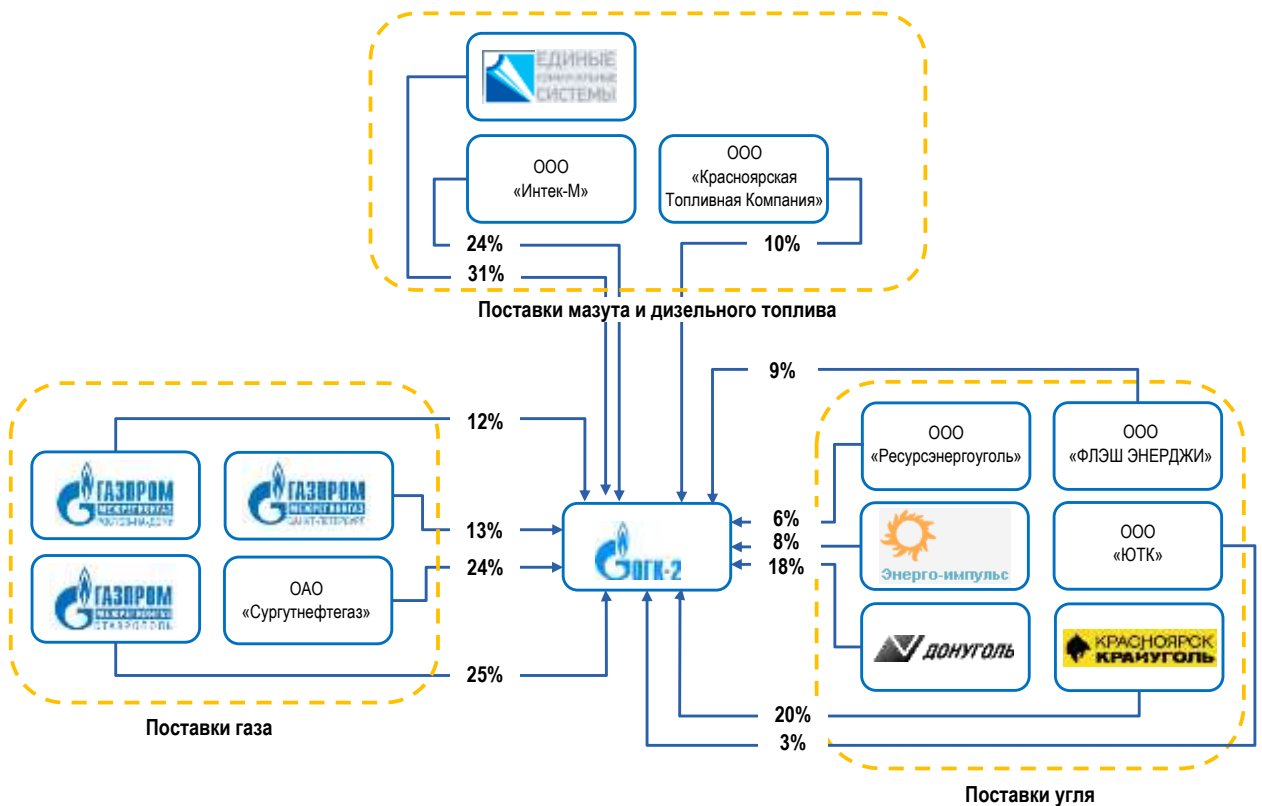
ЕДИНЫЕ
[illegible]
СИСТЕМЫ

ООО
«Интек-М»

ООО
«Красноярская Топливная Компания»

24%
10%
31%

Поставки мазута и дизельного топлива

9%

12%

ГАЗПРОМ
МЕЖРЕГИОНГАЗ
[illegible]

ГАЗПРОМ
МЕЖРЕГИОНГАЗ
САНКТ-ПЕТЕРБУРГ

ГАЗПРОМ
МЕЖРЕГИОНГАЗ
СТАВРОПОЛЬ

ОАО
«Сургутнефтегаз»

13%
24%
25%

ОГК-2

6%
8%
18%

ООО
«Ресурсэнергоуголь»

ООО
«ФЛЭШ ЭНЕРДЖИ»

Энерго-импульс

ООО
«ЮТК»

ДОНУГОЛЬ

КРАСНОЯРСК
КРАЙУГОЛЬ

20%
3%

Поставки газа

Поставки угля